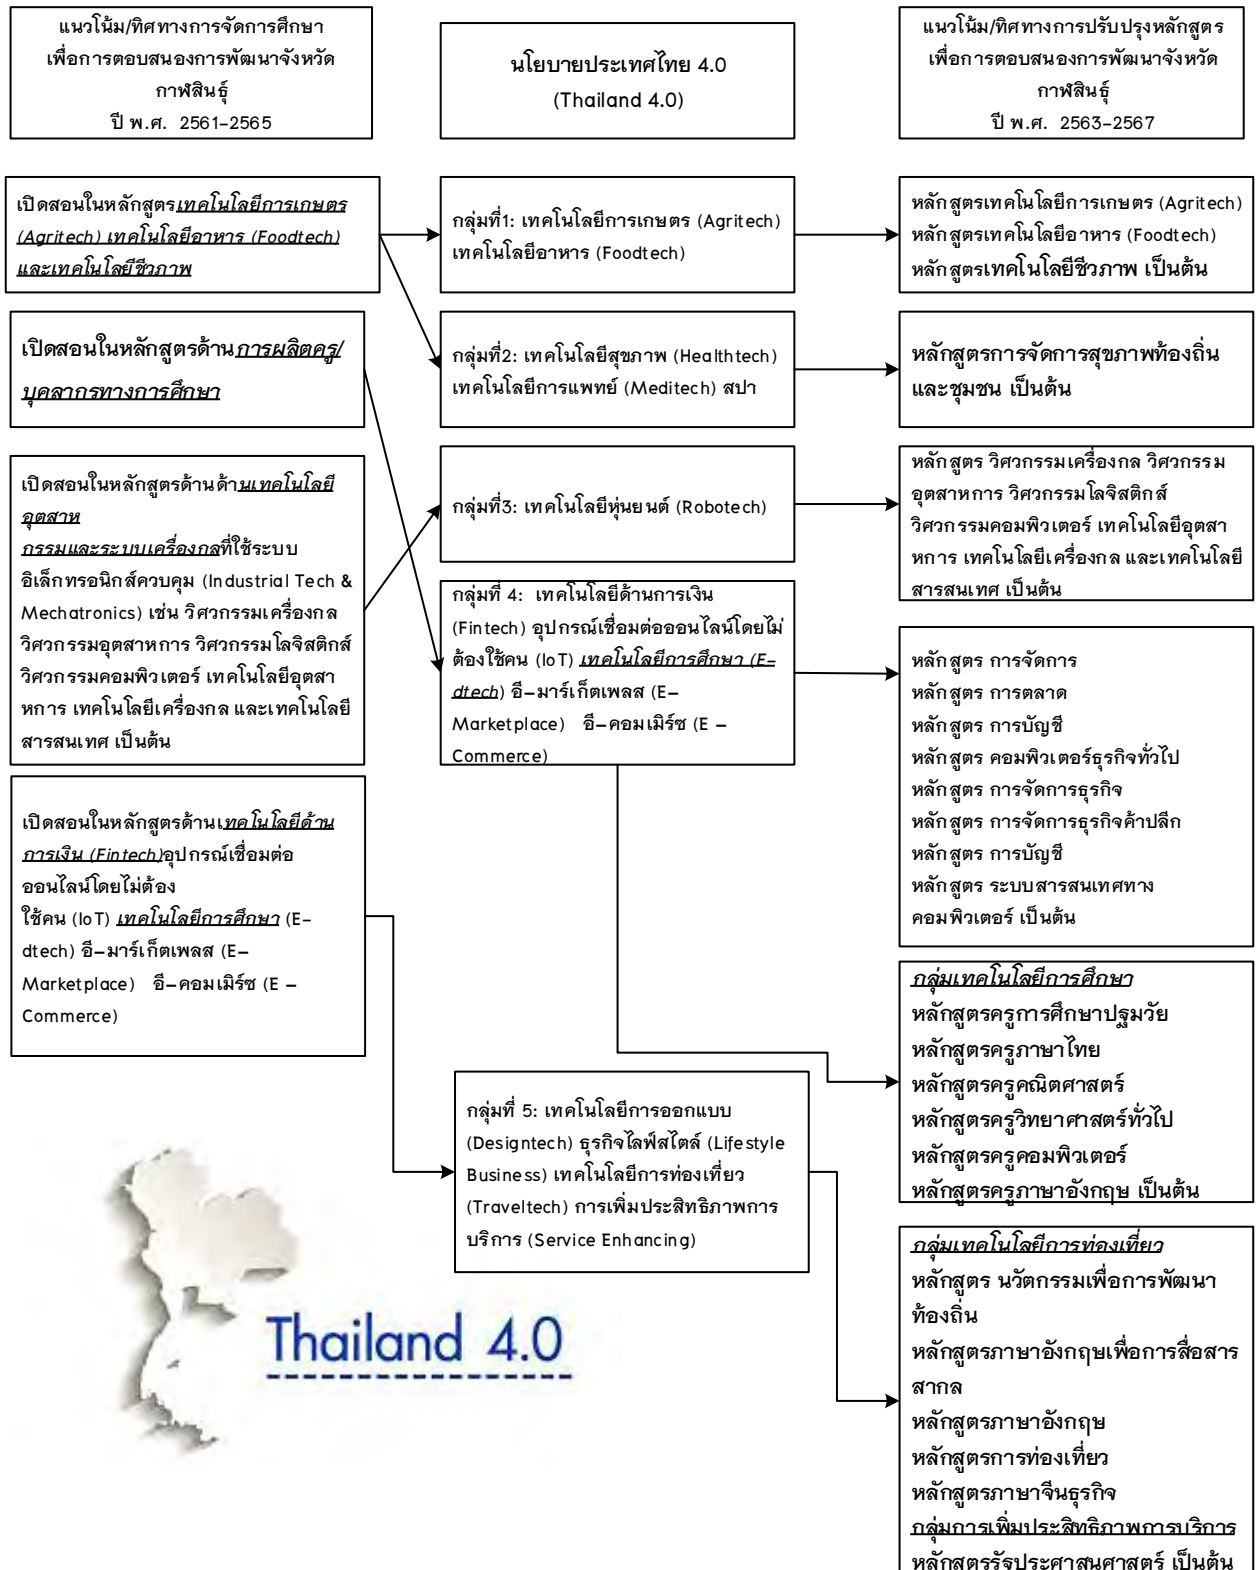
แนวโน้ม/ทิศทางการจัดการศึกษา เพื่อการตอบสนองการพัฒนาจังหวัดกาฬสินธุ์ ปี พ.ศ. 2561-2565

นโยบายประเทศไทย 4.0 (Thailand 4.0)

แนวโน้ม/ทิศทางการปรับปรุงหลักสูตร เพื่อการตอบสนองการพัฒนาจังหวัดกาฬสินธุ์ ปี พ.ศ. 2563-2567

เปิดสอนในหลักสูตรเทคโนโลยีการเกษตร (Agritech) เทคโนโลยีอาหาร (Foodtech) และเทคโนโลยีชีวภาพ

เปิดสอนในหลักสูตรด้านการผลิตครู/บุคลากรทางการศึกษา

เปิดสอนในหลักสูตรด้านด้านเทคโนโลยีอุตสาห กรรมและระบบเครื่องกลที่ใช้ระบบอิเล็กทรอนิกส์ควบคุม (Industrial Tech & Mechatronics) เช่น วิศวกรรมเครื่องกล วิศวกรรมอุตสาหการ วิศวกรรมโลจิสติกส์ วิศวกรรมคอมพิวเตอร์ เทคโนโลยีอุตสาหการ เทคโนโลยีเครื่องกล และเทคโนโลยีสารสนเทศ เป็นต้น

เปิดสอนในหลักสูตรด้านเทคโนโลยีด้านการเงิน (Fintech)อุปกรณ์เชื่อมต่อออนไลน์โดยไม่ต้อง ใช้คน (IoT) เทคโนโลยีการศึกษา (E-dtech) อี–มาร์เก็ตเพลส (E–Marketplace) อี–คอมเมิร์ซ (E – Commerce)

กลุ่มที่1: เทคโนโลยีการเกษตร (Agritech) เทคโนโลยีอาหาร (Foodtech)

กลุ่มที่2: เทคโนโลยีสุขภาพ (Healthtech) เทคโนโลยีการแพทย์ (Meditech) สปา

กลุ่มที่3: เทคโนโลยีหุ่นยนต์ (Robotech)

กลุ่มที่ 4: เทคโนโลยีด้านการเงิน (Fintech) อุปกรณ์เชื่อมต่อออนไลน์โดยไม่ต้องใช้คน (IoT) เทคโนโลยีการศึกษา (E-dtech) อี–มาร์เก็ตเพลส (E–Marketplace) อี–คอมเมิร์ซ (E – Commerce)

กลุ่มที่ 5: เทคโนโลยีการออกแบบ (Designtech) ธุรกิจไลฟ์สไตล์ (Lifestyle Business) เทคโนโลยีการท่องเที่ยว (Traveltech) การเพิ่มประสิทธิภาพการบริการ (Service Enhancing)

หลักสูตรเทคโนโลยีการเกษตร (Agritech)
หลักสูตรเทคโนโลยีอาหาร (Foodtech)
หลักสูตรเทคโนโลยีชีวภาพ เป็นต้น

หลักสูตรการจัดการสุขภาพท้องถิ่นและชุมชน เป็นต้น

หลักสูตร วิศวกรรมเครื่องกล วิศวกรรมอุตสาหการ วิศวกรรมโลจิสติกส์ วิศวกรรมคอมพิวเตอร์ เทคโนโลยีอุตสาหการ เทคโนโลยีเครื่องกล และเทคโนโลยีสารสนเทศ เป็นต้น

หลักสูตร การจัดการ
หลักสูตร การตลาด
หลักสูตร การบัญชี
หลักสูตร คอมพิวเตอร์ธุรกิจทั่วไป
หลักสูตร การจัดการธุรกิจ
หลักสูตร การจัดการธุรกิจค้าปลีก
หลักสูตร การบัญชี
หลักสูตร ระบบสารสนเทศทางคอมพิวเตอร์ เป็นต้น

กลุ่มเทคโนโลยีการศึกษา
หลักสูตรครูการศึกษาปฐมวัย
หลักสูตรครูภาษาไทย
หลักสูตรครูคณิตศาสตร์
หลักสูตรครูวิทยาศาสตร์ทั่วไป
หลักสูตรครูคอมพิวเตอร์
หลักสูตรครูภาษาอังกฤษ เป็นต้น

กลุ่มเทคโนโลยีการท่องเที่ยว
หลักสูตร นวัตกรรมเพื่อการพัฒนาท้องถิ่น
หลักสูตรภาษาอังกฤษเพื่อการสื่อสารสากล
หลักสูตรภาษาอังกฤษ
หลักสูตรการท่องเที่ยว
หลักสูตรภาษาจีนธุรกิจ
กลุ่มการเพิ่มประสิทธิภาพการบริการ
หลักสูตรรัฐประศาสนศาสตร์ เป็นต้น

Thailand 4.0